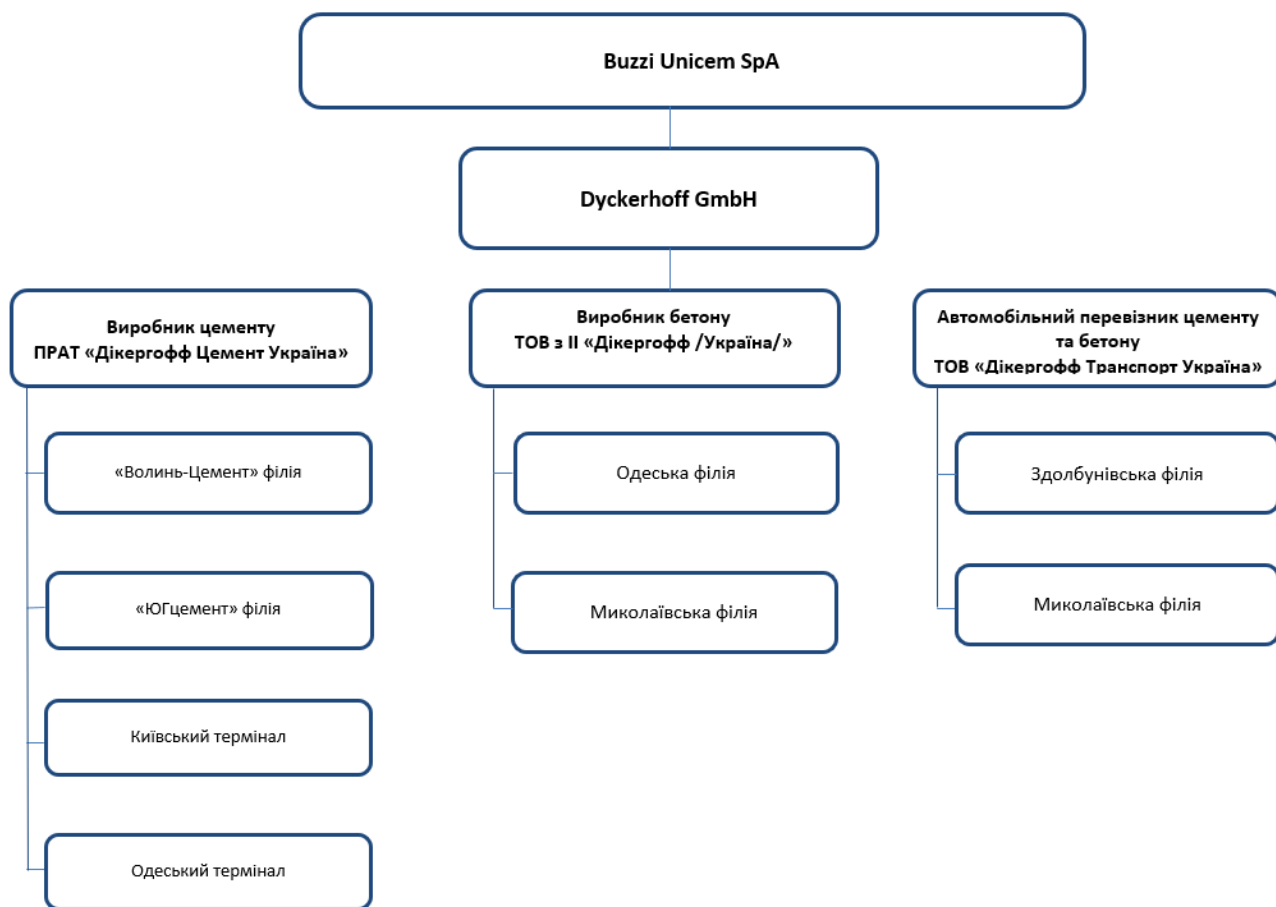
Buzzi Unicem SpA

Dyckerhoff GmbH

Виробник цементу
ПРАТ «Дікергофф Цемент Україна»

«Волинь-Цемент» філія

«ЮГцемент» філія

Київський термінал

Одеський термінал

Виробник бетону
ТОВ з ІІ «Дікергофф /Україна/»

Одеська філія

Миколаївська філія

Автомобільний перевізник цементу та бетону
ТОВ «Дікергофф Транспорт Україна»

Здолбунівська філія

Миколаївська філія